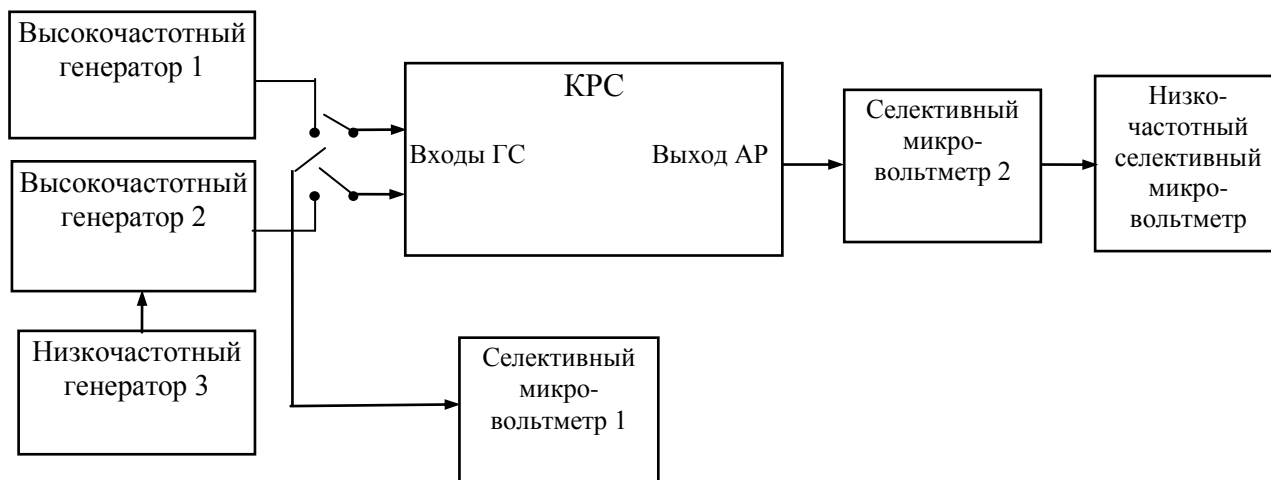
Высокочастотный генератор 1

Высокочастотный генератор 2

Низкочастотный генератор 3

КРС

Входы ГС

Выход АР

Селективный микровольтметр 2

Низкочастотный селективный микровольтметр

Селективный микровольтметр 1